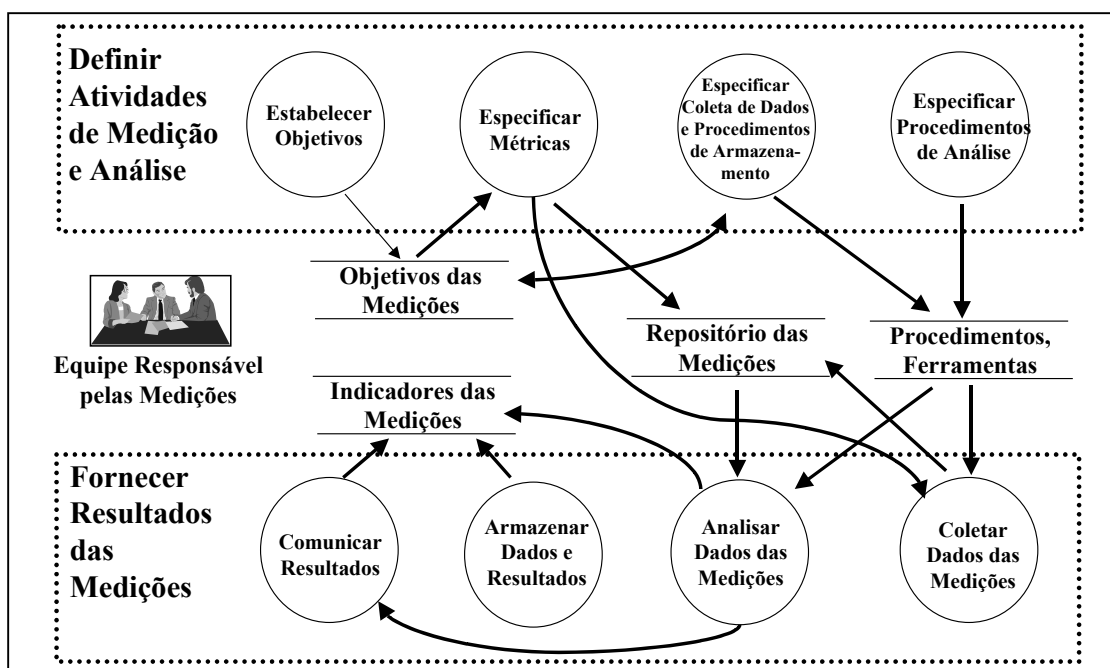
Definir Atividades de Medição e Análise

Estabelecer Objetivos

Especificar Métricas

Especificar Coleta de Dados e Procedimentos de Armazenamento

Especificar Procedimentos de Análise

Objetivos das Medições

Repositório das Medições

Procedimentos, Ferramentas

Equipe Responsável pelas Medições

Indicadores das Medições

Fornecer Resultados das Medições

Comunicar Resultados

Armazenar Dados e Resultados

Analisar Dados das Medições

Coletar Dados das Medições